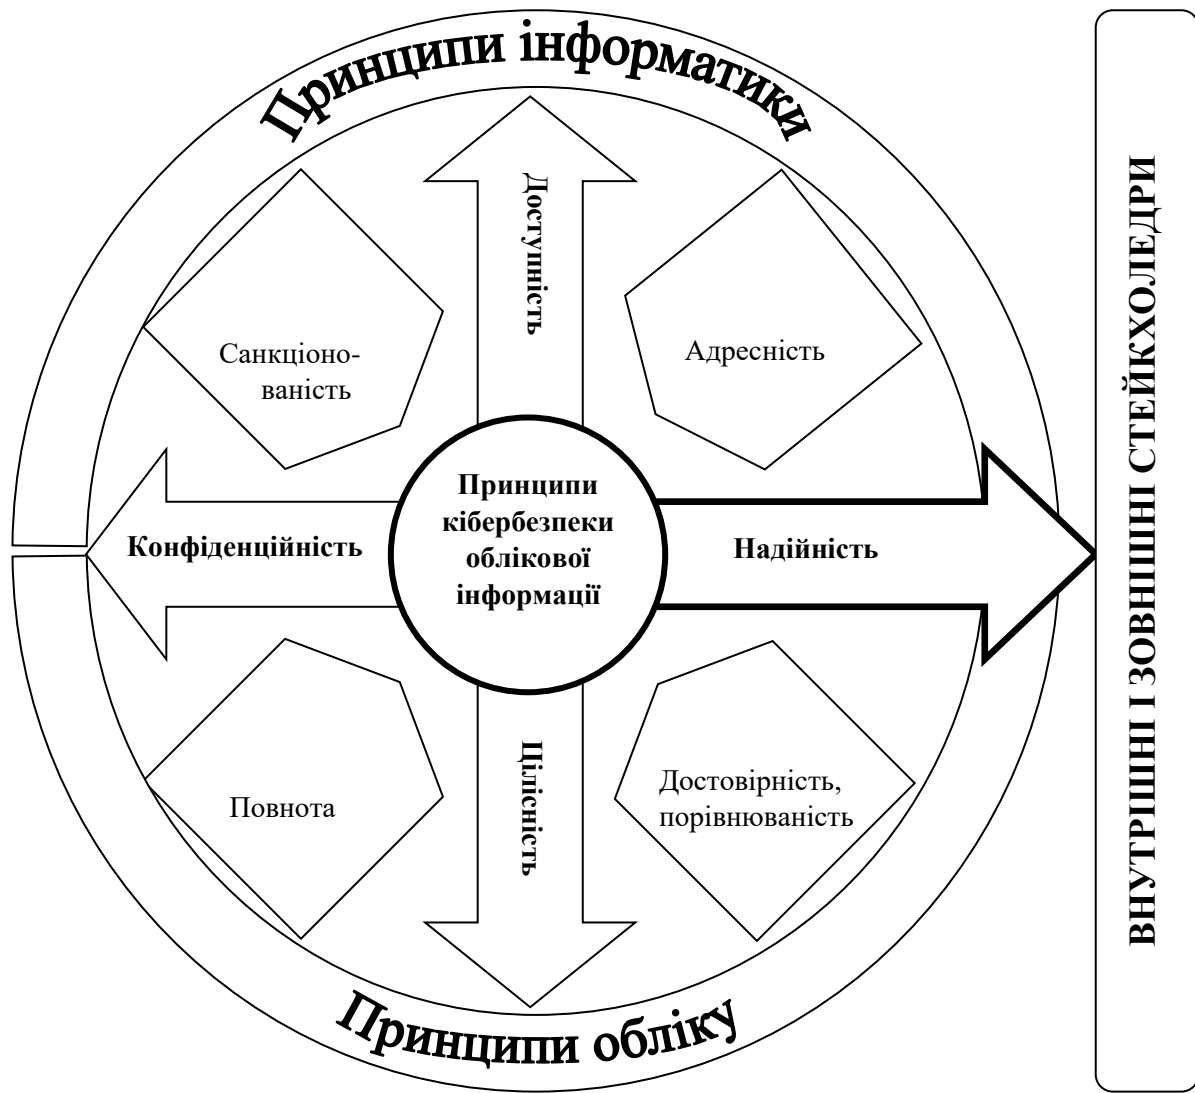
Принципи інформатики

Доступність

Санкціонованість

Адресність

Принципи кібербезпеки облікової інформації

Конфіденційність

Надійність

Повнота

Цілісність

Достовірність, порівнюваність

Принципи обліку

ВНУТРІШНІ І ЗОВНІШНІ СТЕЙКХОЛЕДРИ